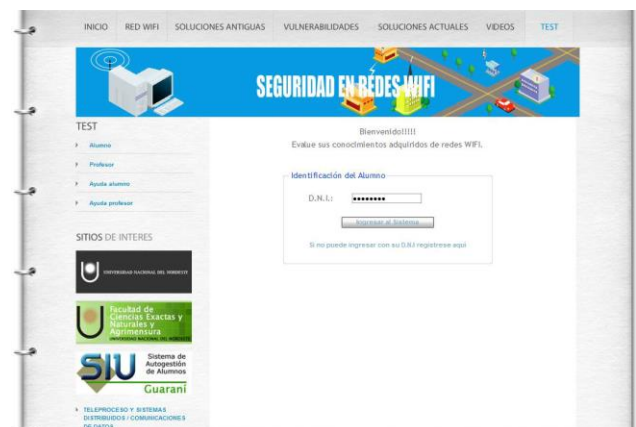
INICIO RED WIFI SOLUCIONES ANTIGUAS VULNERABILIDADES SOLUCIONES ACTUALES VIDEOS TEST

SEGURIDAD EN REDES WIFI

TEST

Alumno

Profesor

Ayuda alumno

Ayuda profesor

SITIOS DE INTERES

UNIVERSIDAD NACIONAL DEL NORDESTE

Facultad de Ciencias Exactas y Naturales y Agrimensura
UNIVERSIDAD NACIONAL DEL NORDESTE

SIU Sistema de Autogestión de Alumnos
Guarani

TELEPROCESO Y SISTEMAS DISTRIBUIDOS / COMUNICACIONES DE DATOS

Bienvenido!!!!!
Evalue sus conocimientos adquiridos de redes WIFI.

Identificación del Alumno

D.N.I.: ••••••••

Ingresar al Sistema

Si no puede ingresar con su D.N.I registrese aqui